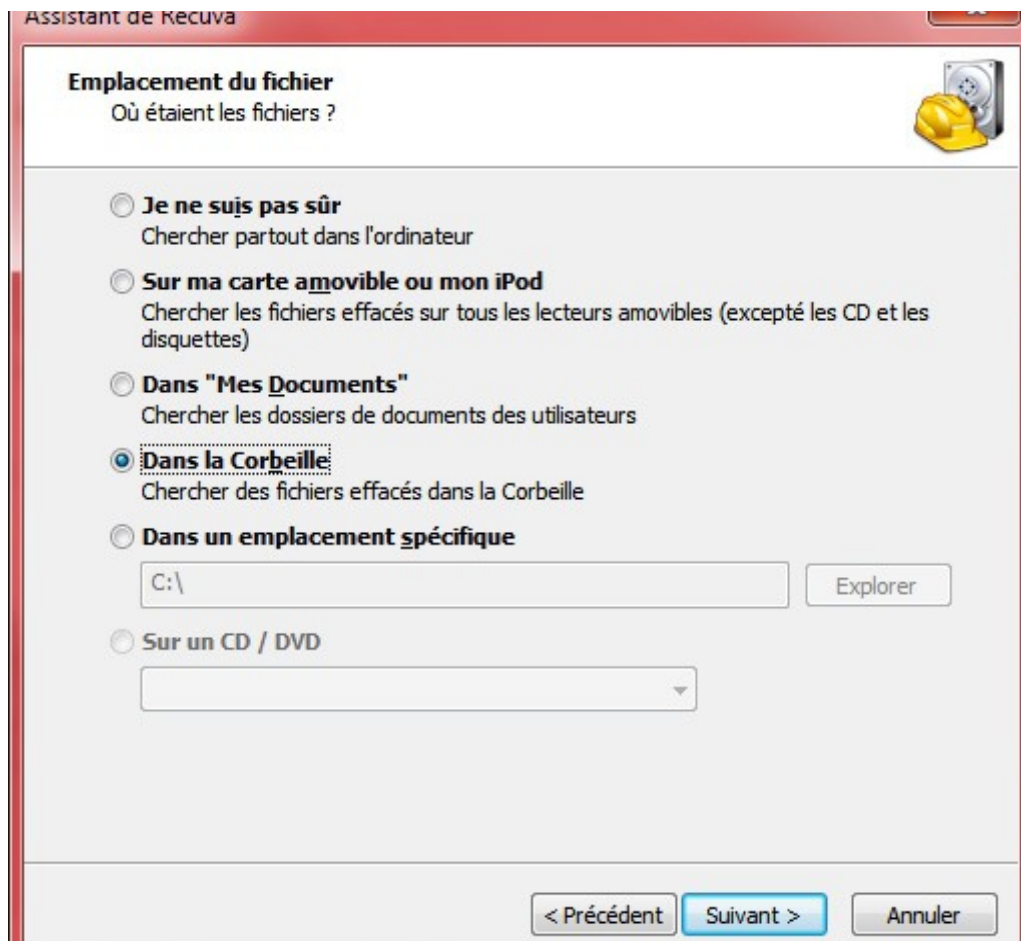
Assistant de Recuva

Emplacement du fichier
Où étaient les fichiers ?

Je ne suis pas sûr
Chercher partout dans l'ordinateur

Sur ma carte amovible ou mon iPod
Chercher les fichiers effacés sur tous les lecteurs amovibles (excepté les CD et les disquettes)

Dans "Mes Documents"
Chercher les dossiers de documents des utilisateurs

Dans la Corbeille
Chercher des fichiers effacés dans la Corbeille

Dans un emplacement spécifique

C:\

Explorer

Sur un CD / DVD

< Précédent

Suivant >

Annuler